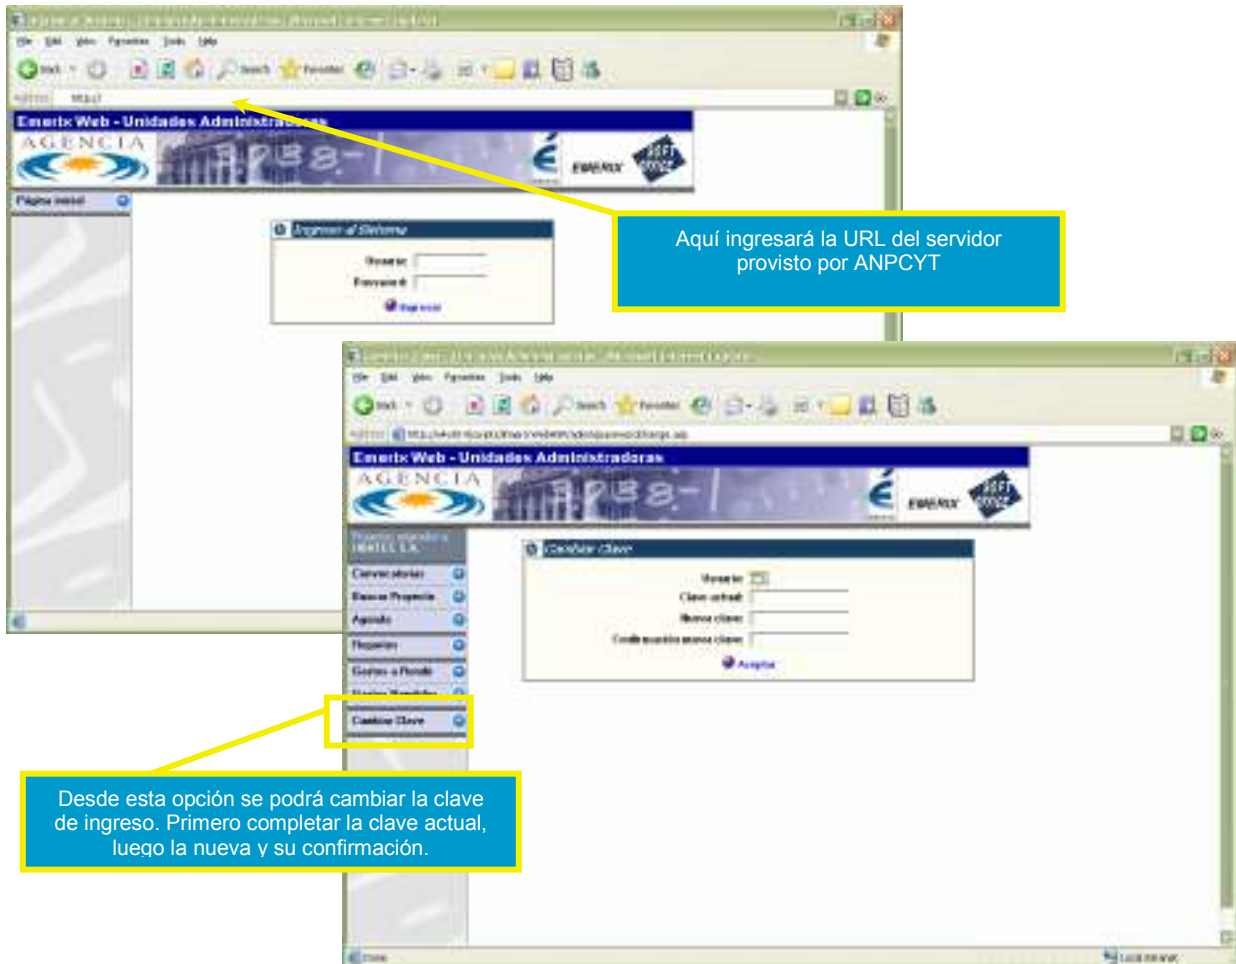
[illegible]

File Edit View Favorites Tools Help

Back Search Favorites

Address http://

Emerix Web - Unidades Administradoras

AGENCIA

Emerix

Página inicial

Ingresar al Sistema

Usuario:

Password:

Ingresar

Aquí ingresará la URL del servidor provisto por ANPCYT

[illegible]

File Edit View Favorites Tools Help

Back Search Favorites

Address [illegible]

Emerix Web - Unidades Administradoras

AGENCIA

Emerix

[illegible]

Convocatorias

Buscar Proyecto

Agenda

Reportes

Gastos a Rendir

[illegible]

Cambiar Clave

Cambiar Clave

Usuario:

Clave actual:

Nueva clave:

Confirmación nueva clave:

Aceptar

Desde esta opción se podrá cambiar la clave de ingreso. Primero completar la clave actual, luego la nueva y su confirmación.

Done

Local intranet